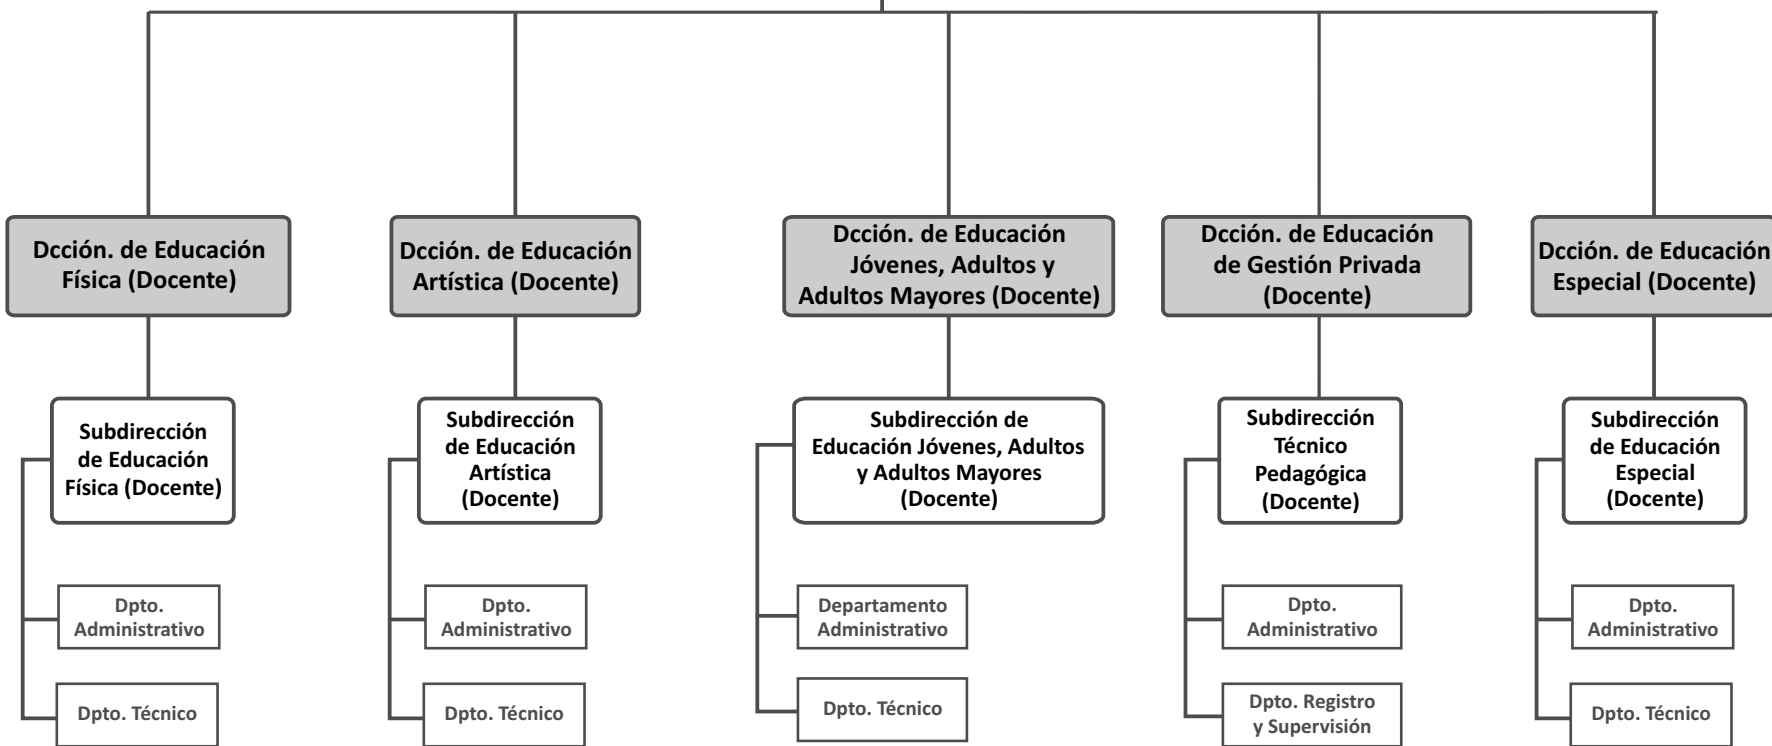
Dcción. de Educación Física (Docente)

Subdirección de Educación Física (Docente)

Dpto. Administrativo

Dpto. Técnico

Dcción. de Educación Artística (Docente)

Subdirección de Educación Artística (Docente)

Dpto. Administrativo

Dpto. Técnico

Dcción. de Educación Jóvenes, Adultos y Adultos Mayores (Docente)

Subdirección de Educación Jóvenes, Adultos y Adultos Mayores (Docente)

Departamento Administrativo

Dpto. Técnico

Dcción. de Educación de Gestión Privada (Docente)

Subdirección Técnico Pedagógica (Docente)

Dpto. Administrativo

Dpto. Registro y Supervisión

Dcción. de Educación Especial (Docente)

Subdirección de Educación Especial (Docente)

Dpto. Administrativo

Dpto. Técnico